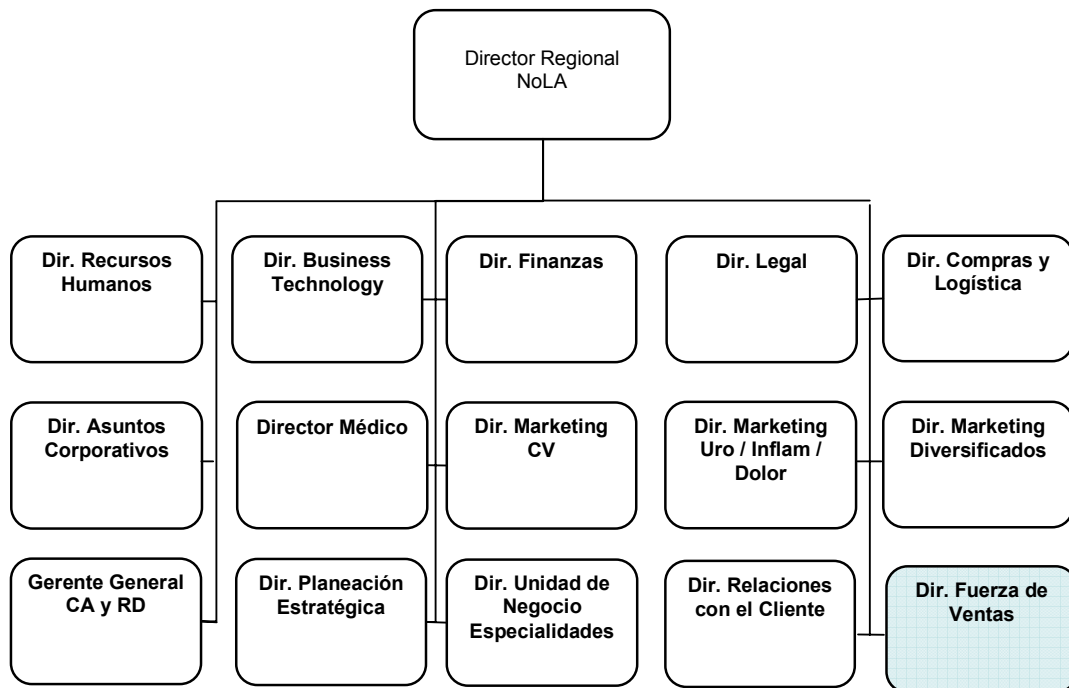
Director Regional NoLA

Dir. Recursos Humanos

Dir. Business Technology

Dir. Finanzas

Dir. Legal

Dir. Compras y Logística

Dir. Asuntos Corporativos

Director Médico

Dir. Marketing CV

Dir. Marketing Uro / Inflam / Dolor

Dir. Marketing Diversificados

Gerente General CA y RD

Dir. Planeación Estratégica

Dir. Unidad de Negocio Especialidades

Dir. Relaciones con el Cliente

Dir. Fuerza de Ventas